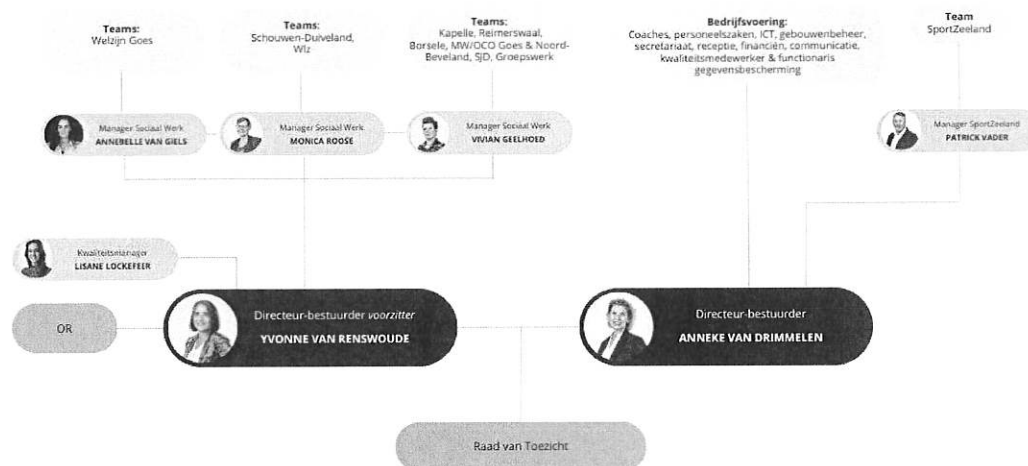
**Teams:**
Welzijn Goes

**Teams:**
Schouwen-Duiveland, Wlz

**Teams:**
Kapelle, Reimerswaal, Borsele, MW/OCO Goes & Noord-Beveland, SJD, Groepswerk

**Bedrijfsvoering:**
Coaches, personeelszaken, ICT, gebouwenbeheer, secretariaat, receptie, financiën, communicatie, kwaliteitsmedewerker & functionaris gegevensbescherming

**Team**
SportZeeland

Manager Sociaal Werk
ANNEBELLE VAN GIELS

Manager Sociaal Werk
MONICA ROOSE

Manager Sociaal Werk
VIVIAN GEELHOED

Manager SportZeeland
PATRICK VADER

Kwaliteitsmanager
LISANE LOCKEFEER

OR

Directeur-bestuurder *voorzitter*
YVONNE VAN RENSWOUDE

Directeur-bestuurder
ANNEKE VAN DRIMMELEN

Raad van Toezicht